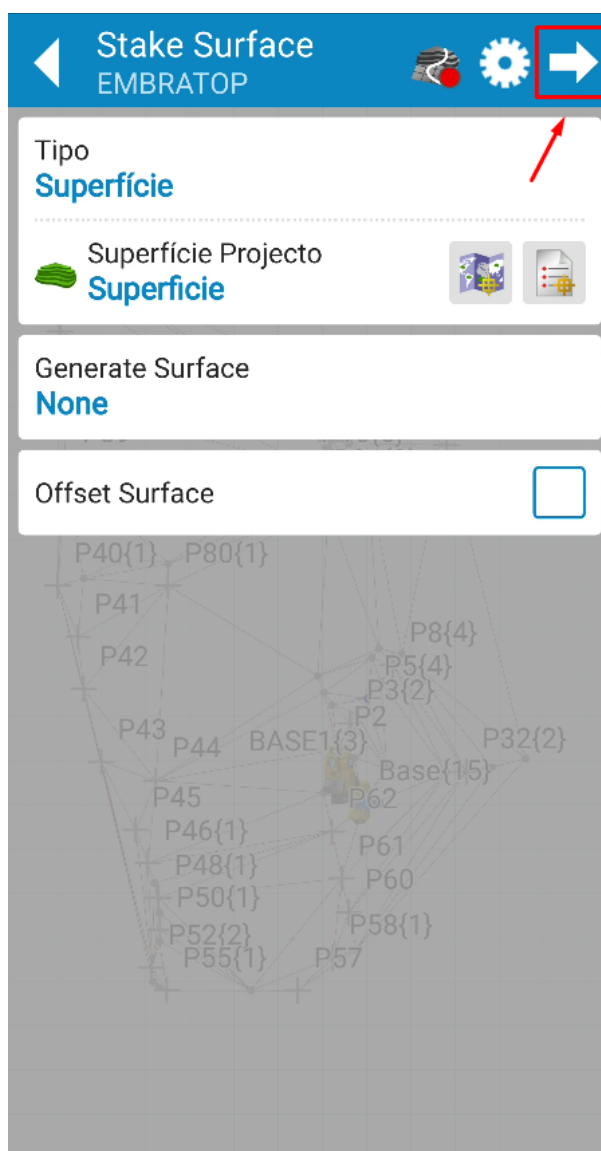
Stake Surface
EMBRATOP

Tipo
Superfície

Superfície Projecto
Superficie

Generate Surface
None

Offset Surface

P40{1} P80{1}
P41
P42
P8{4}
P5{4}
P3{2}
P2
P43
P44
BASE1{3}
P32{2}
Base{15}
P45
P62
P46{1}
P61
P48{1}
P60
P50{1}
P58{1}
P52{2}
P55{1}
P57